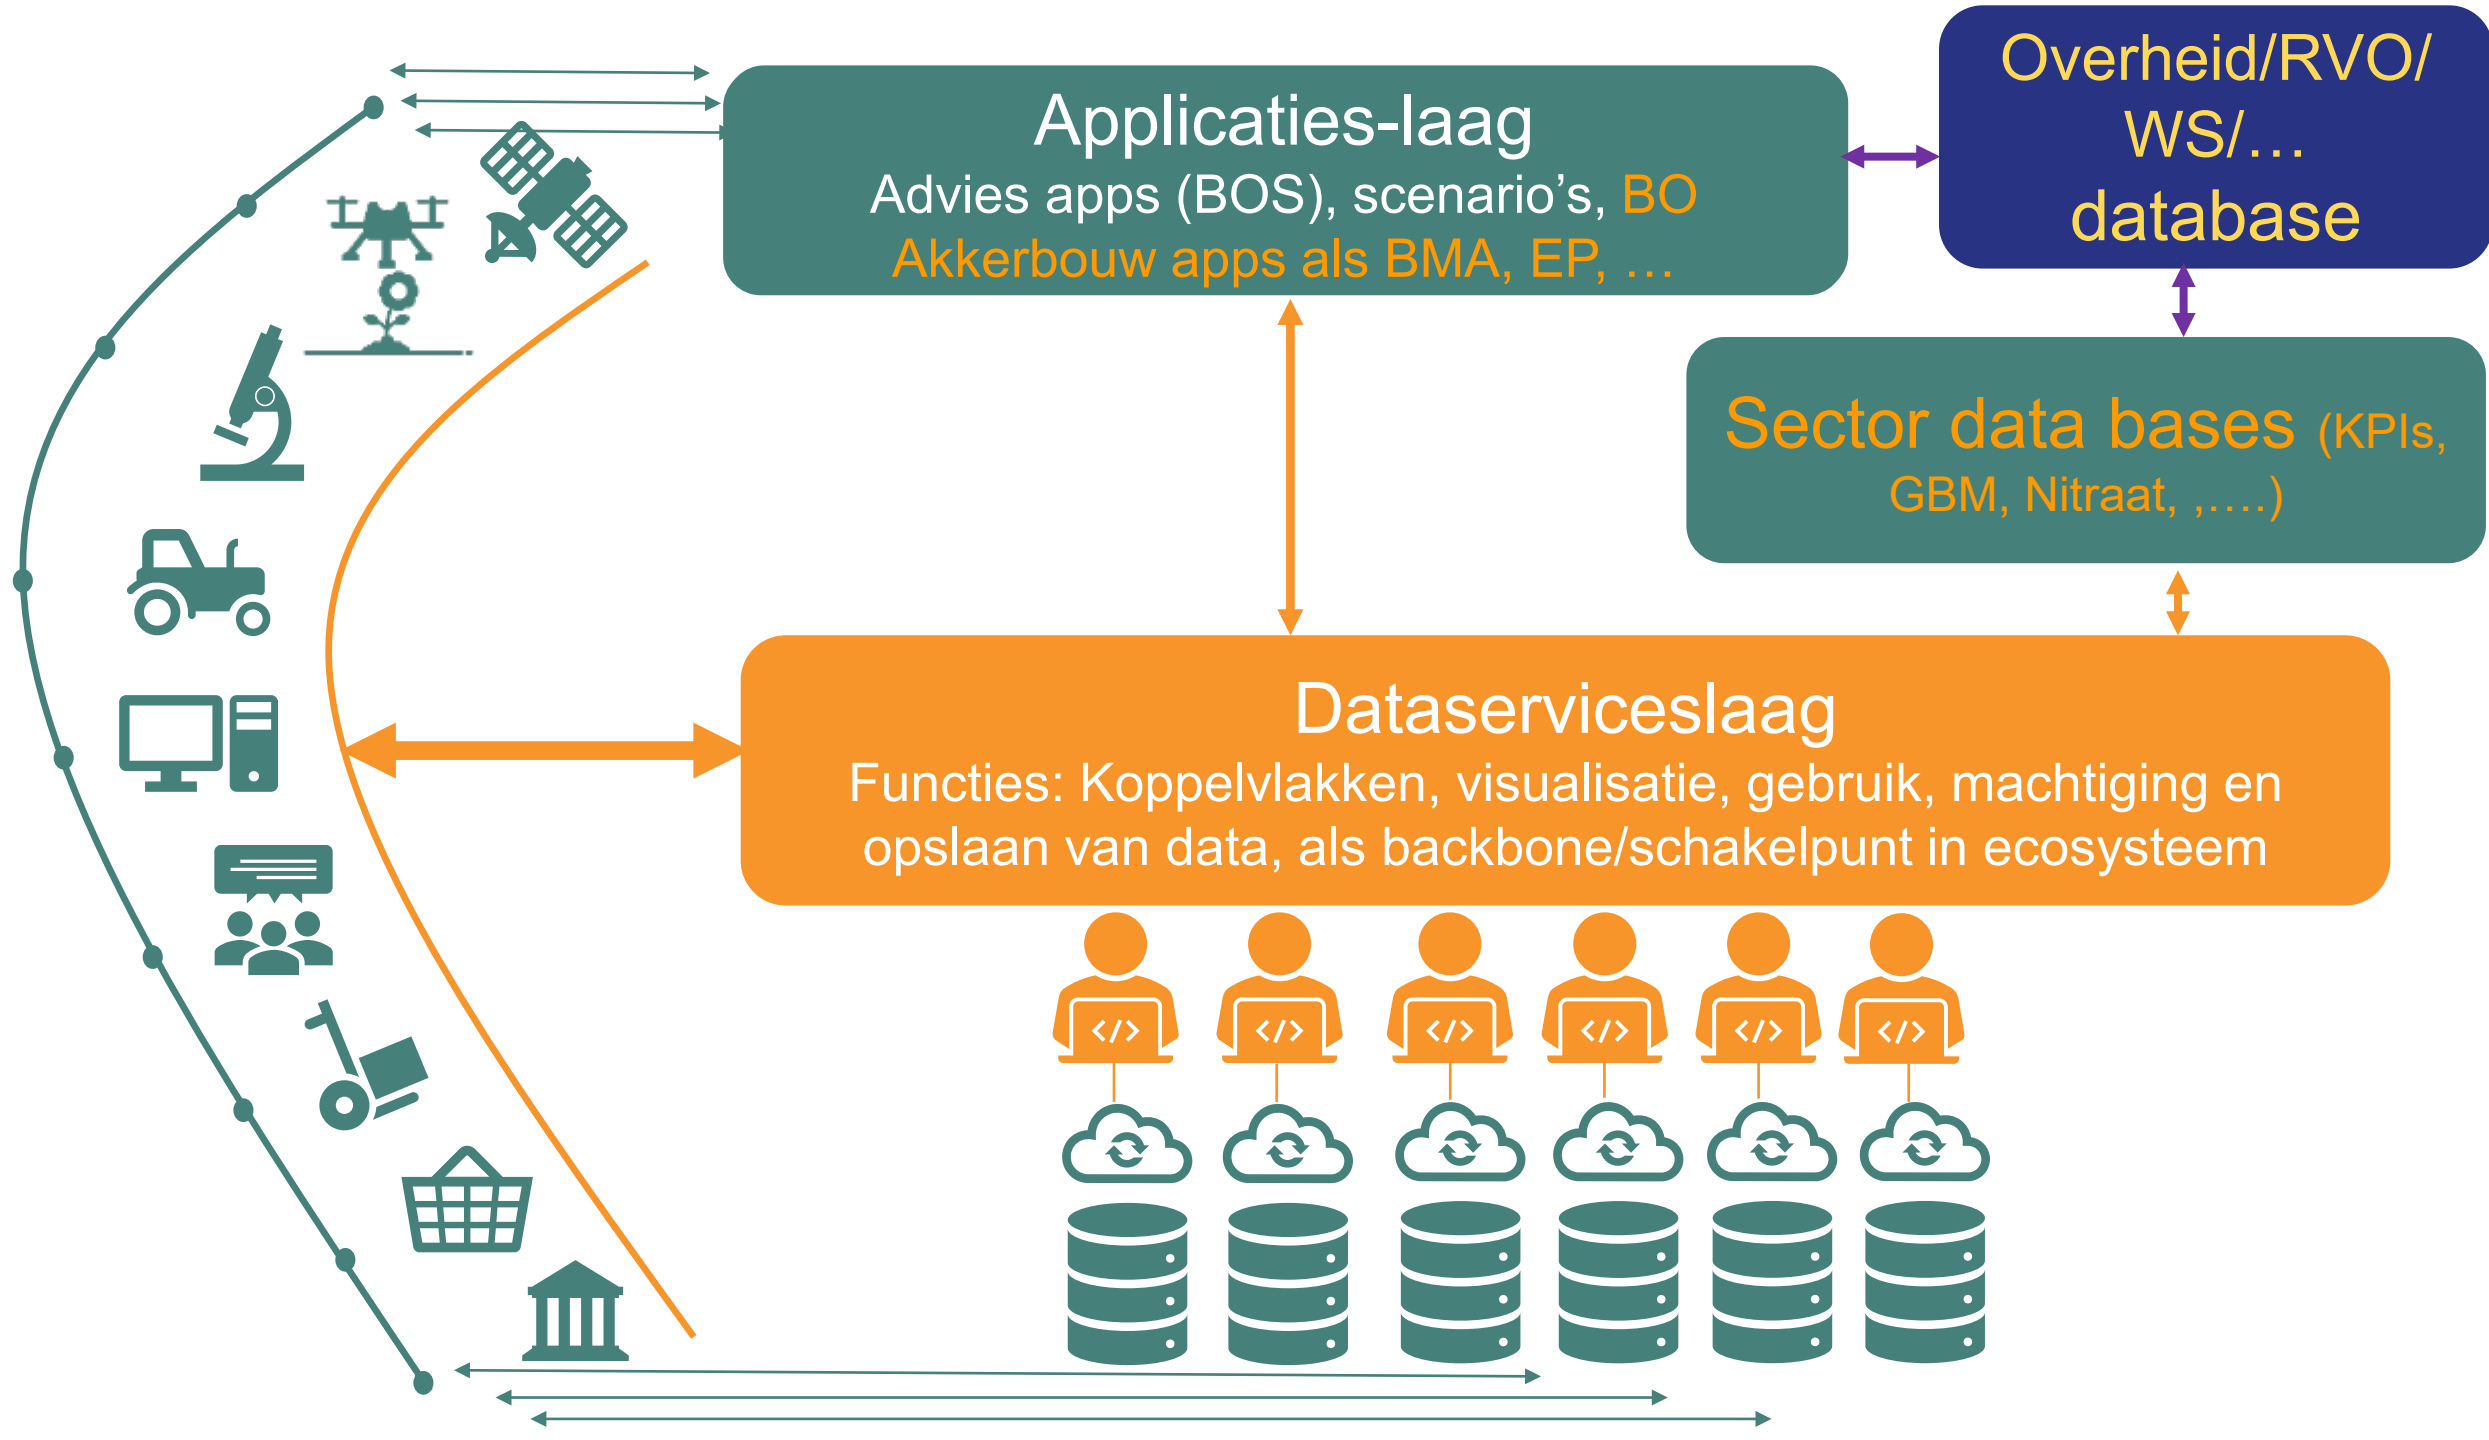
Applicaties-laag
Advies apps (BOS), scenario's, BO
Akkerbouw apps als BMA, EP, …

Overheid/RVO/
WS/…
database

Sector data bases (KPIs, GBM, Nitraat, ,….)

Dataserviceslaag
Functies: Koppelvlakken, visualisatie, gebruik, machtiging en opslaan van data, als backbone/schakelpunt in ecosysteem

</>
</>
</>
</>
</>
</>